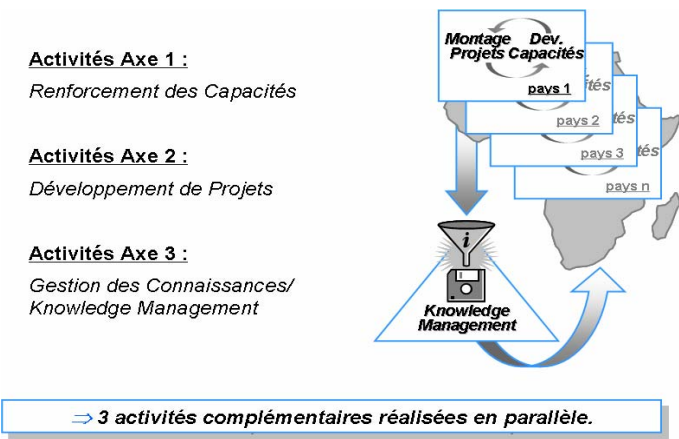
Activités Axe 1 :

Renforcement des Capacités

Activités Axe 2 :

Développement de Projets

Activités Axe 3 :

Gestion des Connaissances/ Knowledge Management

Montage Projets

Dev. Capacités

pays 1

tés

pays 2

tés

pays 3

tés

pays n

i

Knowledge Management

$\Rightarrow$ 3 activités complémentaires réalisées en parallèle.